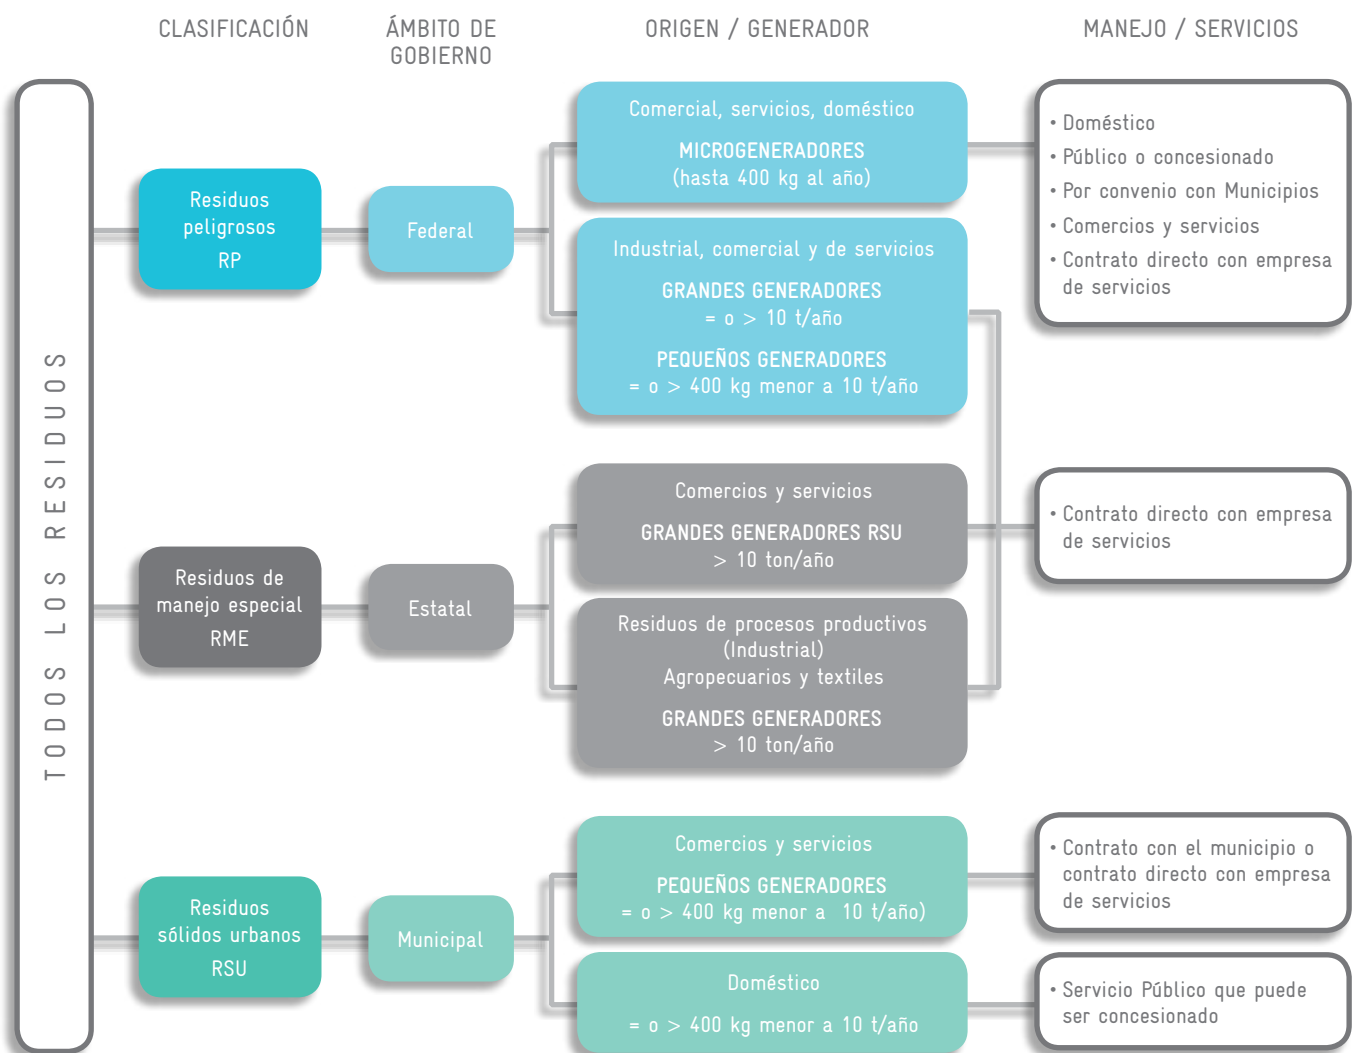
CLASIFICACIÓN

ÁMBITO DE GOBIERNO

ORIGEN / GENERADOR

MANEJO / SERVICIOS

TODOS LOS RESIDUOS

Residuos peligrosos RP

Federal

Comercial, servicios, doméstico

MICROGENERADORES
(hasta 400 kg al año)

Industrial, comercial y de servicios

GRANDES GENERADORES
= o > 10 t/año

PEQUEÑOS GENERADORES
= o > 400 kg menor a 10 t/año

• Doméstico
• Público o concesionado
• Por convenio con Municipios
• Comercios y servicios
• Contrato directo con empresa de servicios

Residuos de manejo especial RME

Estatal

Comercios y servicios

GRANDES GENERADORES RSU
> 10 ton/año

Residuos de procesos productivos (Industrial)
Agropecuarios y textiles

GRANDES GENERADORES
> 10 ton/año

• Contrato directo con empresa de servicios

Residuos sólidos urbanos RSU

Municipal

Comercios y servicios

PEQUEÑOS GENERADORES
= o > 400 kg menor a 10 t/año)

Doméstico

= o > 400 kg menor a 10 t/año

• Contrato con el municipio o contrato directo con empresa de servicios

• Servicio Público que puede ser concesionado